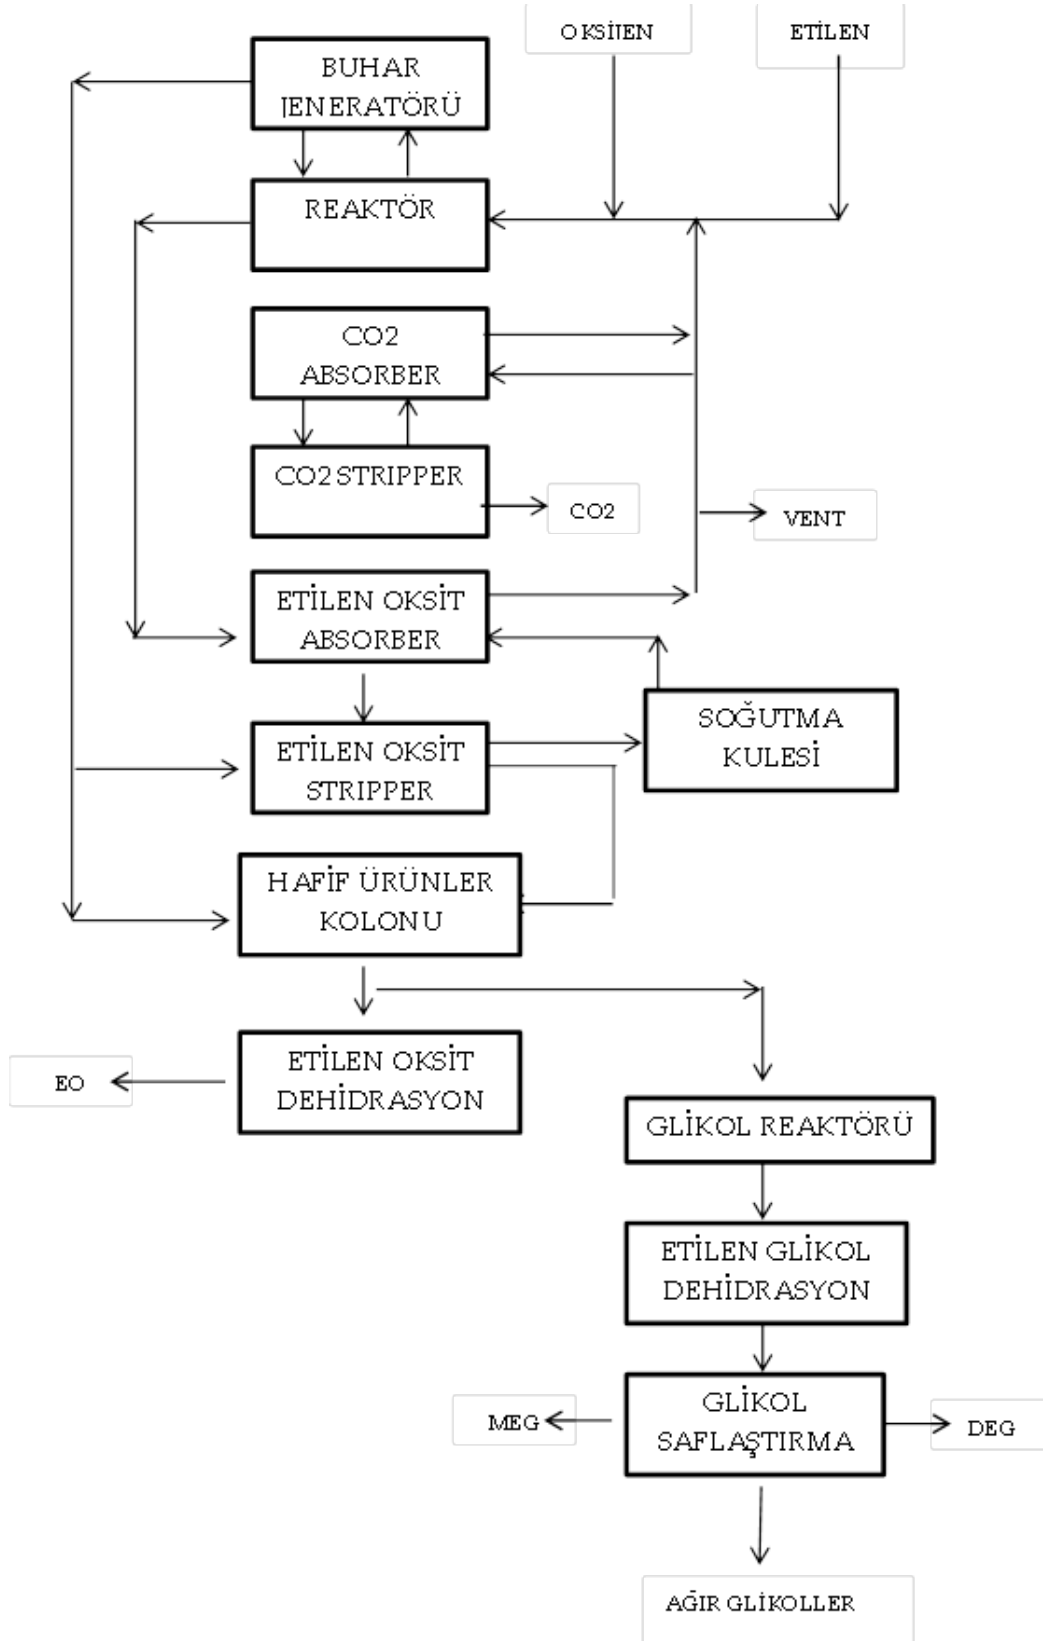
OKSİJEN

ETİLEN

BUHAR JENERATÖRÜ

REAKTÖR

CO2 ABSORBER

CO2 STRIPPER

CO2

VENT

ETİLEN OKSİT ABSORBER

ETİLEN OKSİT STRIPPER

SOĞUTMA KULESİ

HAFİF ÜRÜNLER KOLONU

EO

ETİLEN OKSİT DEHİDRASYON

GLİKOL REAKTÖRÜ

ETİLEN GLİKOL DEHİDRASYON

MEG

GLİKOL SAFLAŞTIRMA

DEG

AĞIR GLİKOLLER